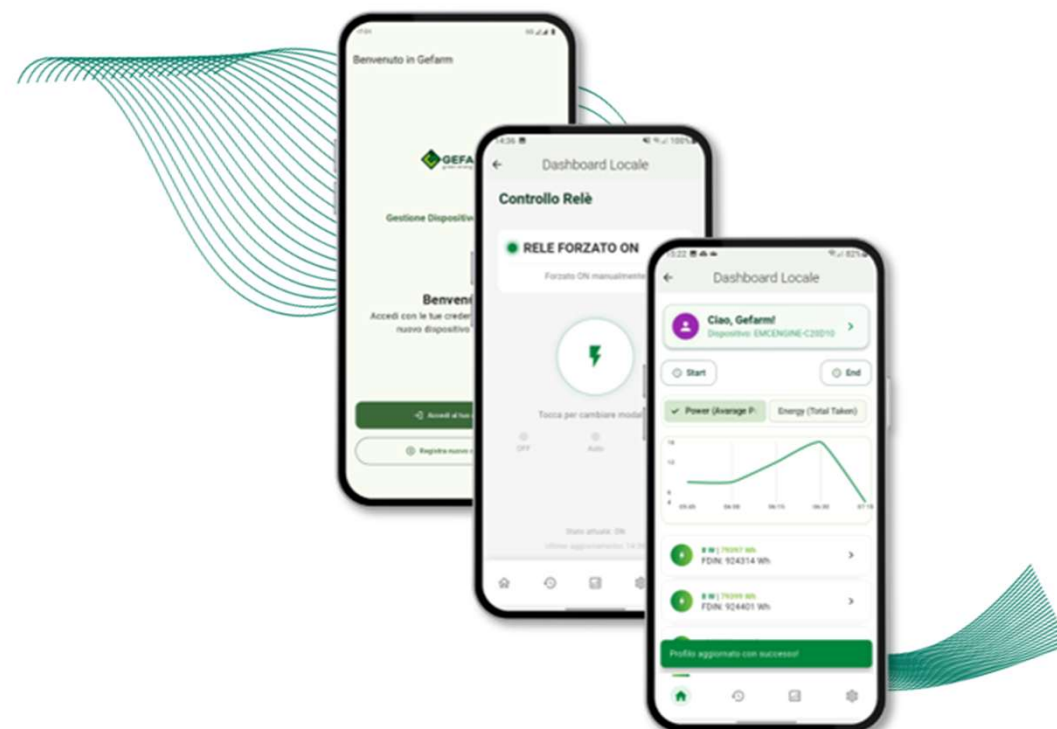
Benvenuto in Gefarm

GEFARM

Gestione Dispositivi

Benvenuto

Accedi con le tue credenziali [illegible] nuovo dispositivo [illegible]

Accedi al tuo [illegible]

Registra nuovo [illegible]

14:36 100%

Dashboard Locale

Controllo Relè

RELE FORZATO ON

Forzato ON manualmente

Tocca per cambiare modal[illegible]

OFF

Auto

Stato attuale: ON

Ultimo aggiornamento: 14:3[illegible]

15:22 82%

Dashboard Locale

Ciao, Gefarm!

Dispositivo: EMCENGINE-C20D10

Start

End

Power (Average P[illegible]

Energy (Total Taken)

8 W | 79397 Wh

FDIN: 924314 Wh

8 W | 79399 Wh

FDIN: 924401 Wh

Profilo aggiornato con successo!